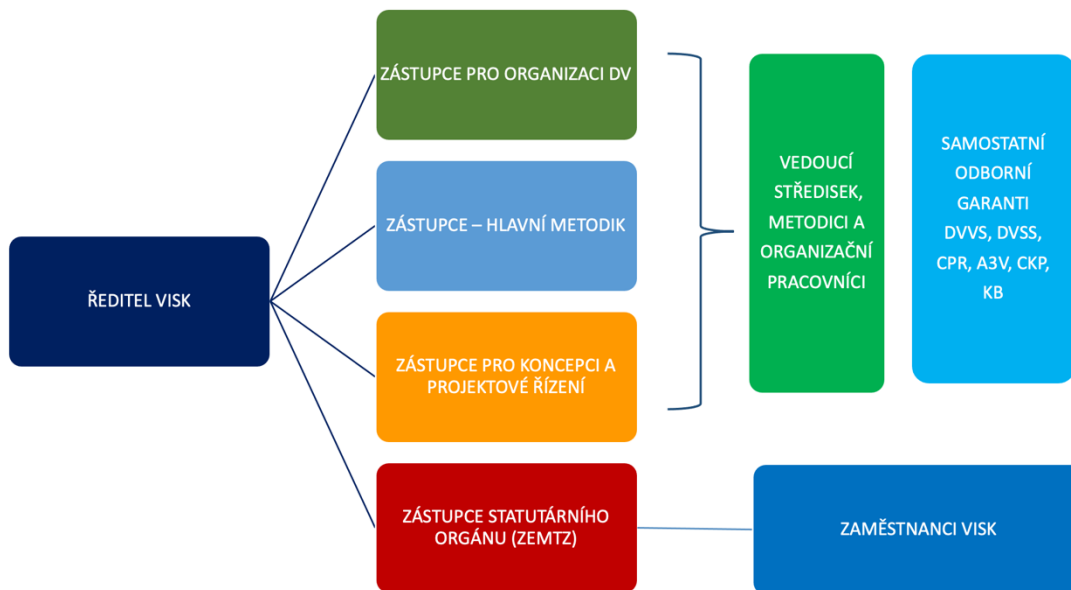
ŘEDITEL VISK

ZÁSTUPCE PRO ORGANIZACI DV

ZÁSTUPCE – HLAVNÍ METODIK

ZÁSTUPCE PRO KONCEPCI A PROJEKTOVÉ ŘÍZENÍ

ZÁSTUPCE STATUTÁRNÍHO ORGÁNU (ZEMTZ)

VEDOUCÍ STŘEDISEK, METODICI A ORGANIZAČNÍ PRACOVNÍCI

SAMOSTATNÍ ODBORNÍ GARANTI DVVS, DVSS, CPR, A3V, CKP, KB

ZAMĚSTNANCI VISK